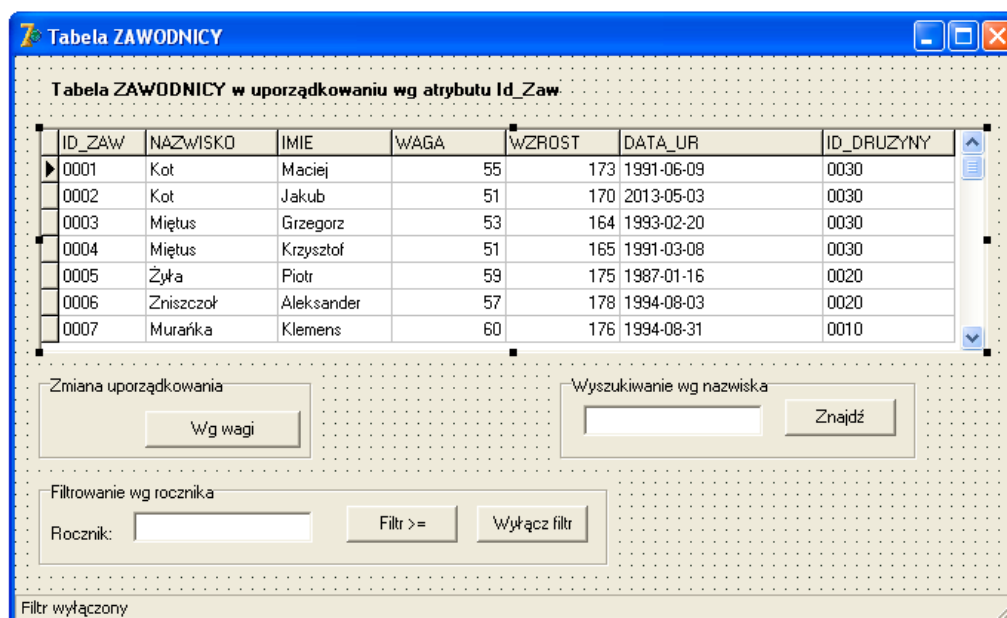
Tabela ZAWODNICY

Tabela ZAWODNICY w uporządkowaniu wg atrybutu Id_Zaw

| ID_ZAW | NAZWISKO | IMIE | WAGA | WZROST | DATA_UR | ID_DRUZYNY |
|---|---|---|---|---|---|---|
| 0001 | Kot | Maciej | 55 | 173 | 1991-06-09 | 0030 |
| 0002 | Kot | Jakub | 51 | 170 | 2013-05-03 | 0030 |
| 0003 | Miętus | Grzegorz | 53 | 164 | 1993-02-20 | 0030 |
| 0004 | Miętus | Krzysztof | 51 | 165 | 1991-03-08 | 0030 |
| 0005 | Żyła | Piotr | 59 | 175 | 1987-01-16 | 0020 |
| 0006 | Zniszczoł | Aleksander | 57 | 178 | 1994-08-03 | 0020 |
| 0007 | Murańka | Klemens | 60 | 176 | 1994-08-31 | 0010 |

Zmiana uporządkowania
Wg wagi

Wyszukiwanie wg nazwiska
Znajdź

Filtrowanie wg rocznika
Rocznik:
Filtr >=
Wyłącz filtr

Filtr wyłączony